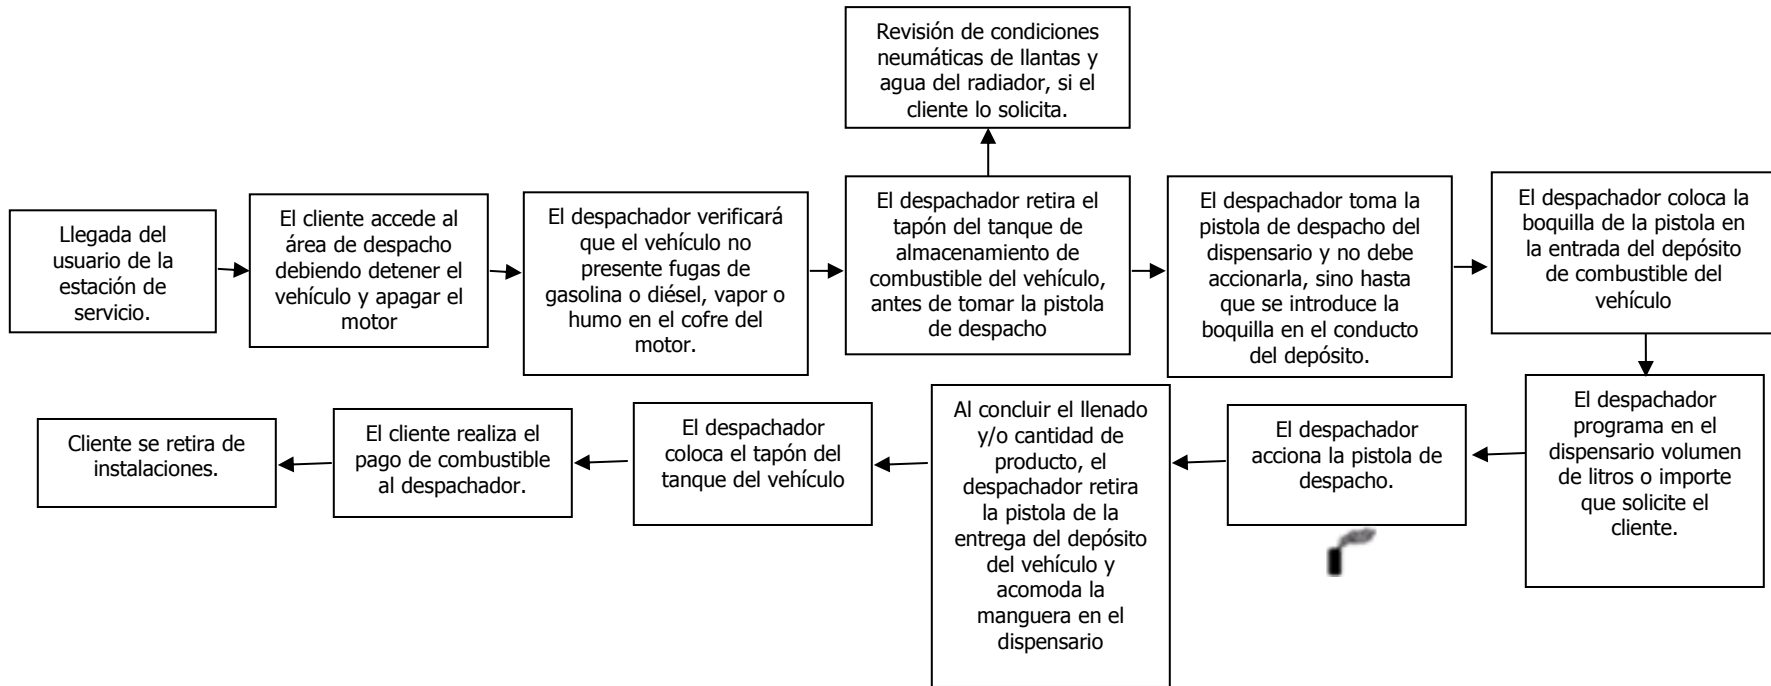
Llegada del usuario de la estación de servicio.

El cliente accede al área de despacho debiendo detener el vehículo y apagar el motor

El despachador verificará que el vehículo no presente fugas de gasolina o diésel, vapor o humo en el cofre del motor.

El despachador retira el tapón del tanque de almacenamiento de combustible del vehículo, antes de tomar la pistola de despacho

Revisión de condiciones neumáticas de llantas y agua del radiador, si el cliente lo solicita.

El despachador toma la pistola de despacho del dispensario y no debe accionarla, sino hasta que se introduce la boquilla en el conducto del depósito.

El despachador coloca la boquilla de la pistola en la entrada del depósito de combustible del vehículo

El despachador programa en el dispensario volumen de litros o importe que solicite el cliente.

El despachador acciona la pistola de despacho.

Al concluir el llenado y/o cantidad de producto, el despachador retira la pistola de la entrega del depósito del vehículo y acomoda la manguera en el dispensario

El despachador coloca el tapón del tanque del vehículo

El cliente realiza el pago de combustible al despachador.

Cliente se retira de instalaciones.